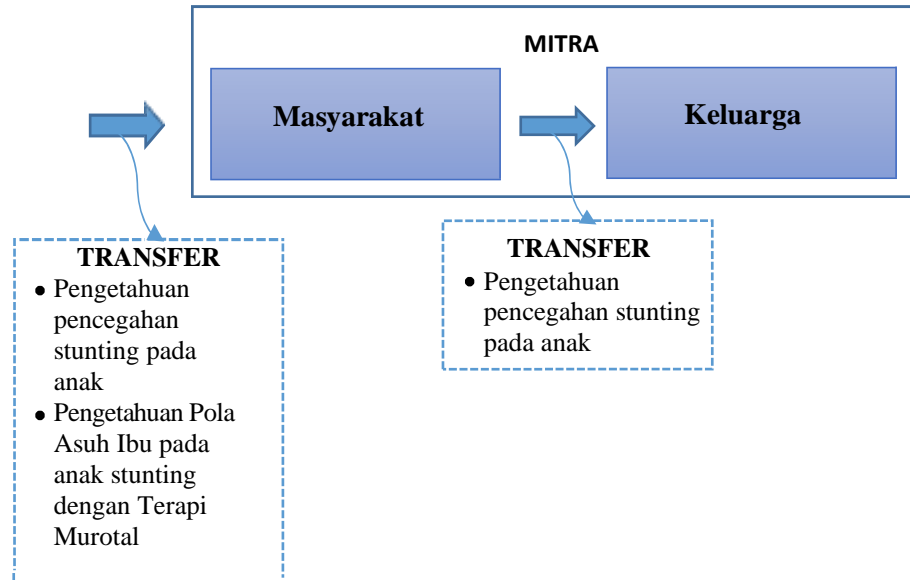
MITRA

Masyarakat

Keluarga

TRANSFER
- Pengetahuan pencegahan stunting pada anak
- Pengetahuan Pola Asuh Ibu pada anak stunting dengan Terapi Murotal

TRANSFER
- Pengetahuan pencegahan stunting pada anak